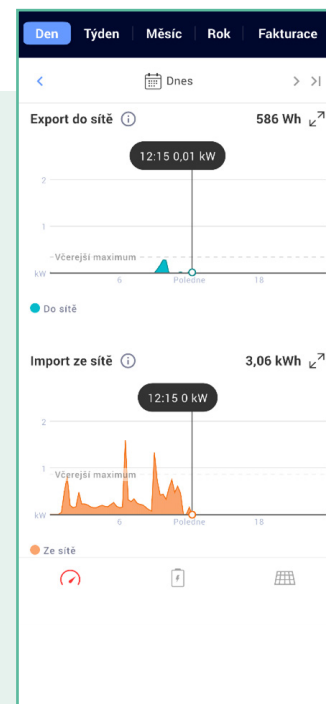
Den | Týden | Měsíc | Rok | Fakturace

< Dnes > >|

Export do sítě ⓘ 586 Wh

12:15 0,01 kW

2

Včerejší maximum

kW 6 Poledne 18

Do sítě

Import ze sítě ⓘ 3,06 kWh

12:15 0 kW

2

1 Včerejší maximum

kW 6 Poledne 18

Ze sítě